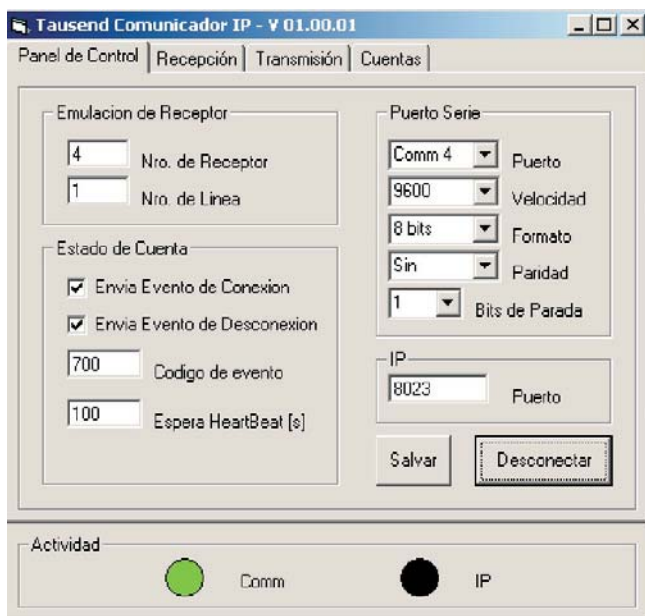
Tausend Comunicador IP - V 01.00.01

Panel de Control | Recepción | Transmisión | Cuentas

Emulacion de Receptor
4 Nro. de Receptor
1 Nro. de Linea

Estado de Cuenta
Envia Evento de Conexion
Envia Evento de Desconexion
700 Codigo de evento
100 Espera HeartBeat [s]

Puerto Serie
Comm 4 Puerto
9600 Velocidad
8 bits Formato
Sin Paridad
1 Bits de Parada

IP
8023 Puerto

Salvar
Desconectar

Actividad
Comm
IP